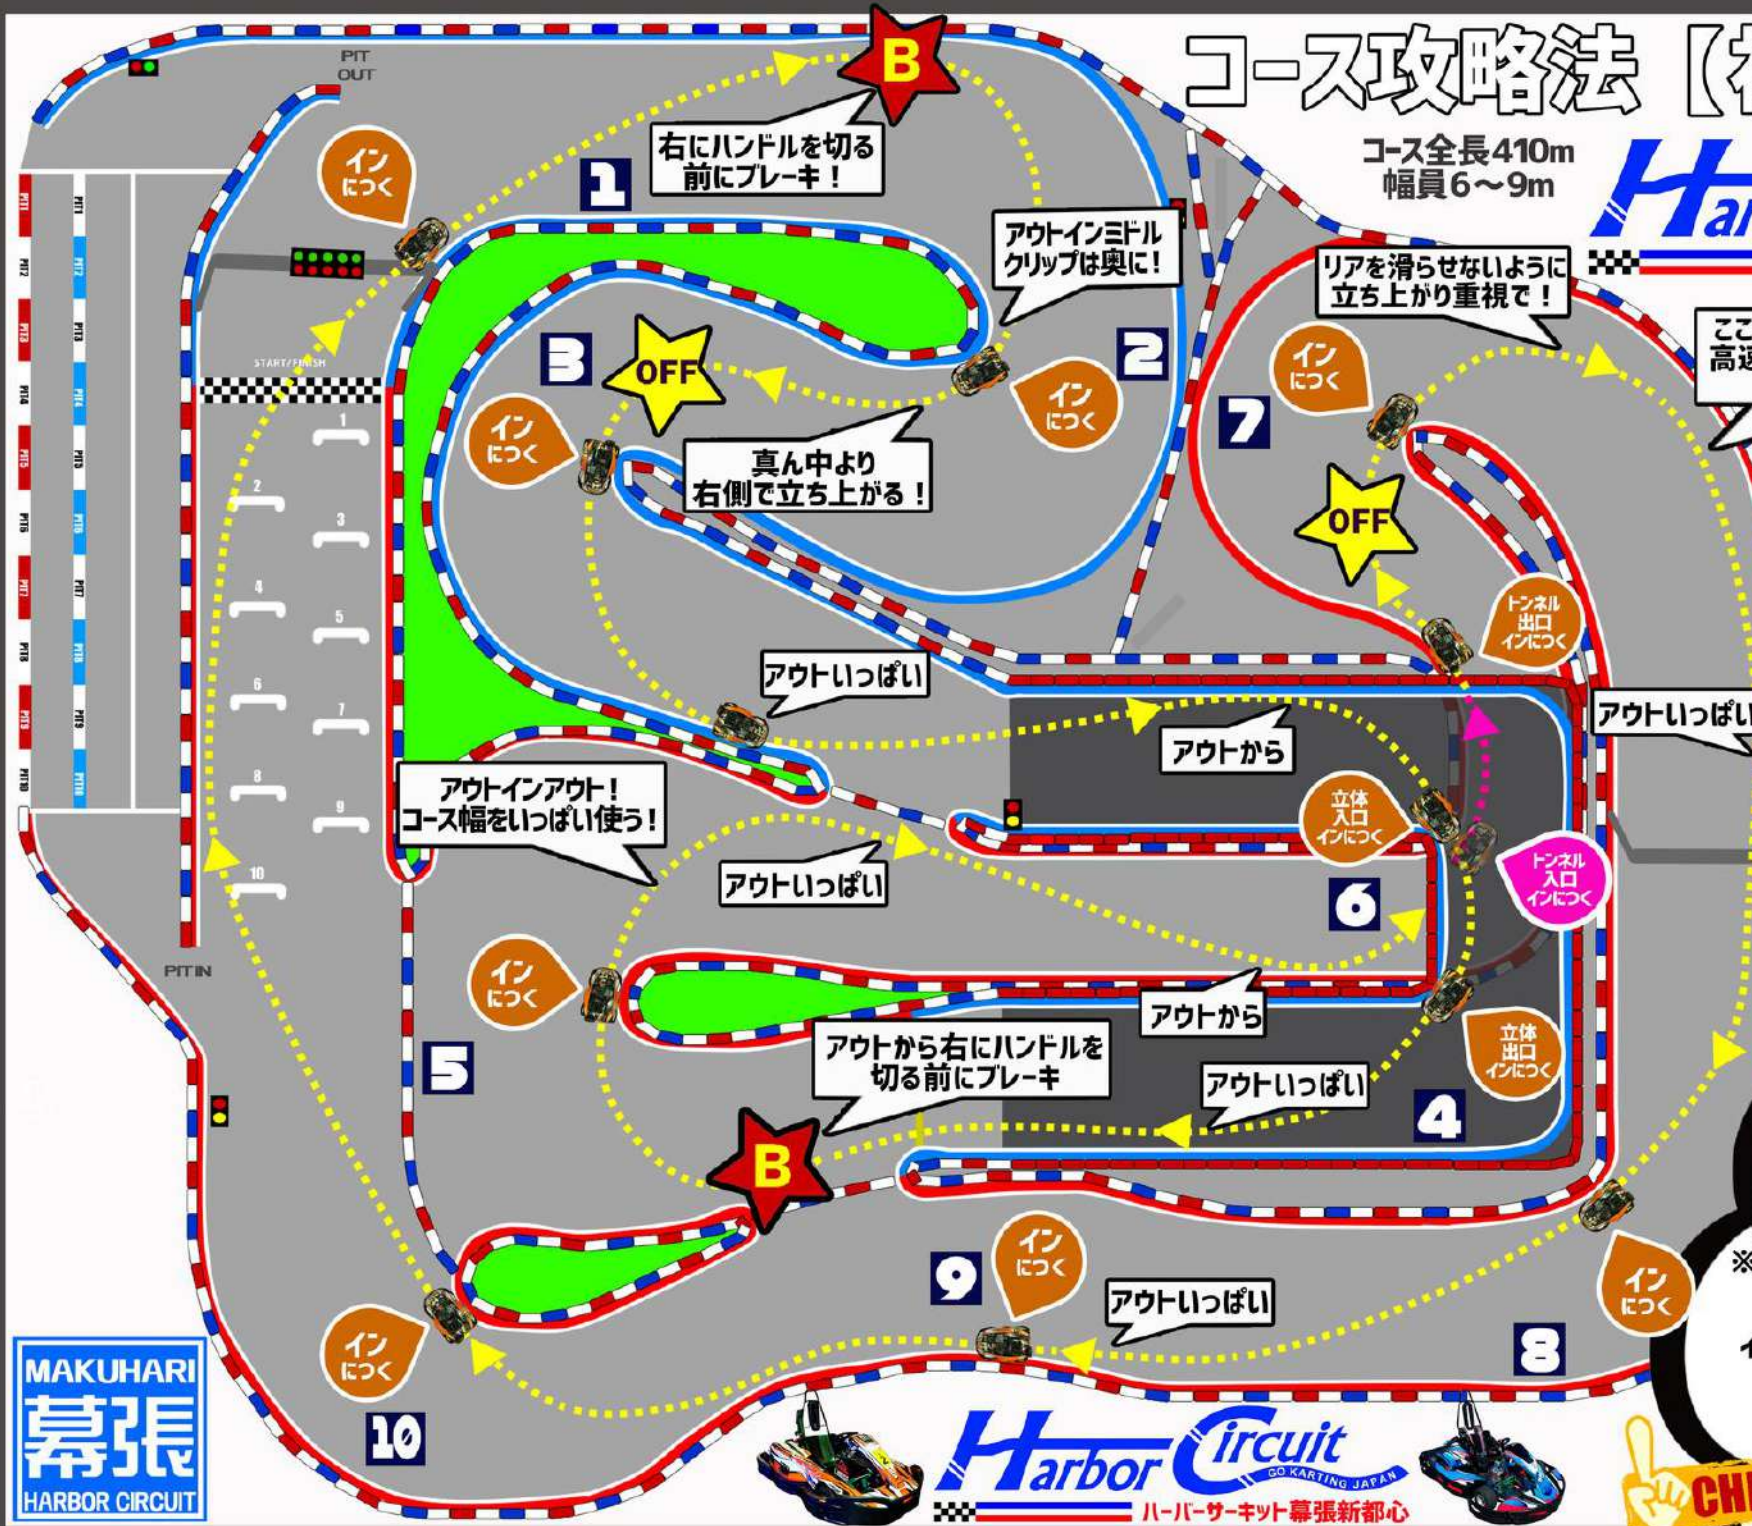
コース攻略法【初

コース全長410m
幅員6～9m

PIT OUT

B

右にハンドルを切る前にブレーキ！

1

インにつく

アウトインミドルクリップは奥に！

リアを滑らせないように立ち上がり重視で！

ここ高速

2

インにつく

3

OFF

START/FINISH

インにつく

真ん中より右側で立ち上がる！

7

インにつく

OFF

トンネル出口インにつく

アウトいっぱい

アウトいっぱい

アウトから

アウトインアウト！コース幅をいっぱい使う！

立体入口インにつく

トンネル入口インにつく

アウトいっぱい

6

PIT IN

インにつく

アウトから

アウトから右にハンドルを切る前にブレーキ

立体出口インにつく

5

アウトいっぱい

4

B

9

インにつく

アウトいっぱい

インにつく

インにつく

8

10

MAKUHARI
幕張
HARBOR CIRCUIT

Harbor Circuit
GO KARTING JAPAN
ハーバーサーキット幕張新都心

CH